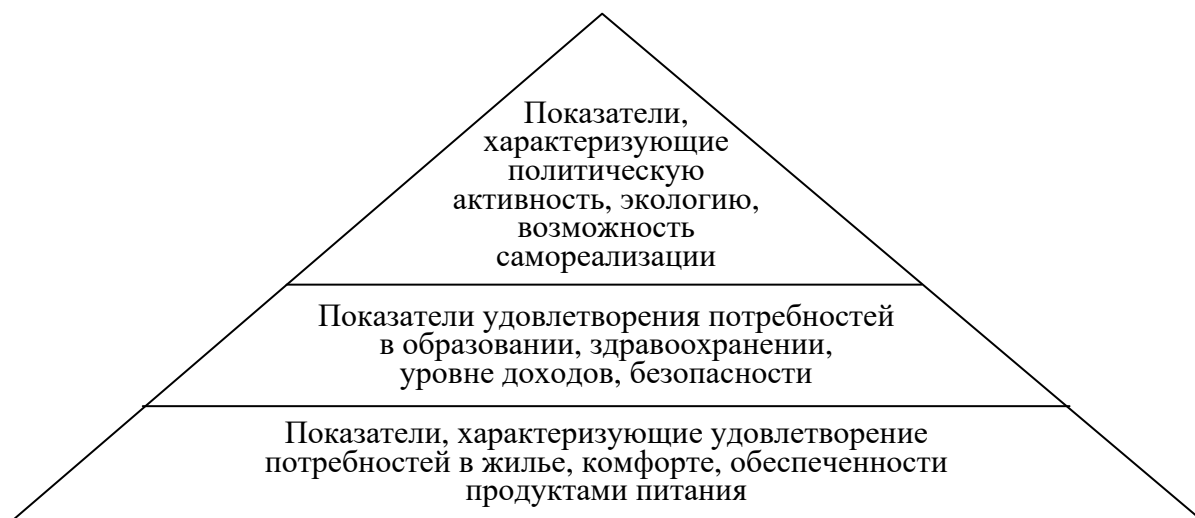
Показатели, характеризующие политическую активность, экологию, возможность самореализации

Показатели удовлетворения потребностей в образовании, здравоохранении, уровне доходов, безопасности

Показатели, характеризующие удовлетворение потребностей в жилье, комфорте, обеспеченности продуктами питания